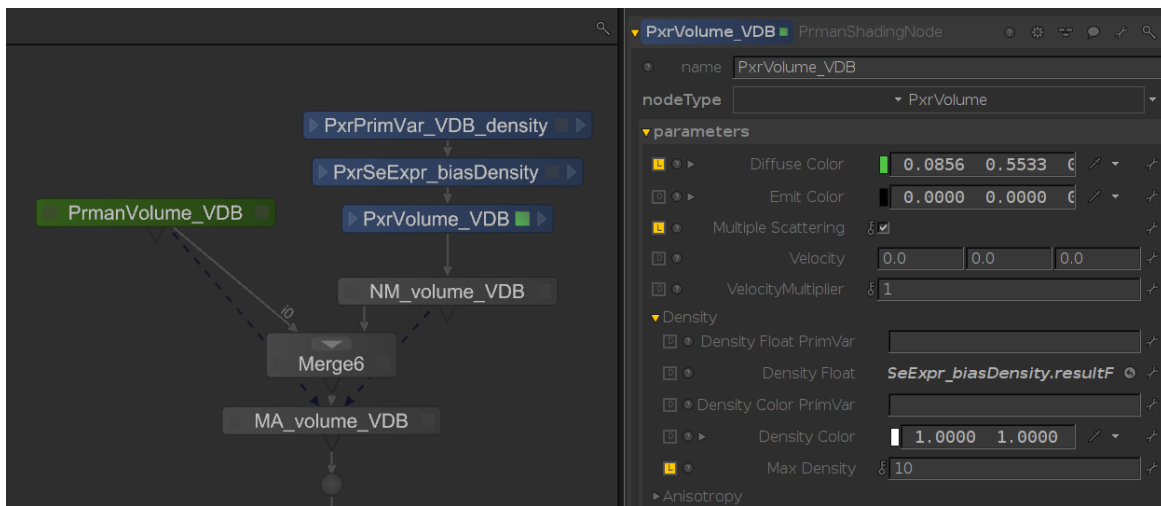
PxrPrimVar_VDB_density

PxrSeExpr_biasDensity

PrmanVolume_VDB

PxrVolume_VDB

NM_volume_VDB

i0

Merge6

MA_volume_VDB

PxrVolume_VDB PrmanShadingNode

name PxrVolume_VDB

nodeType PxrVolume

parameters

Diffuse Color 0.0856 0.5533

Emit Color 0.0000 0.0000

Multiple Scattering

Velocity 0.0 0.0 0.0

VelocityMultiplier 1

Density

Density Float PrimVar

Density Float SeExpr_biasDensity.resultF

Density Color PrimVar

Density Color 1.0000 1.0000

Max Density 10

Anisotropy